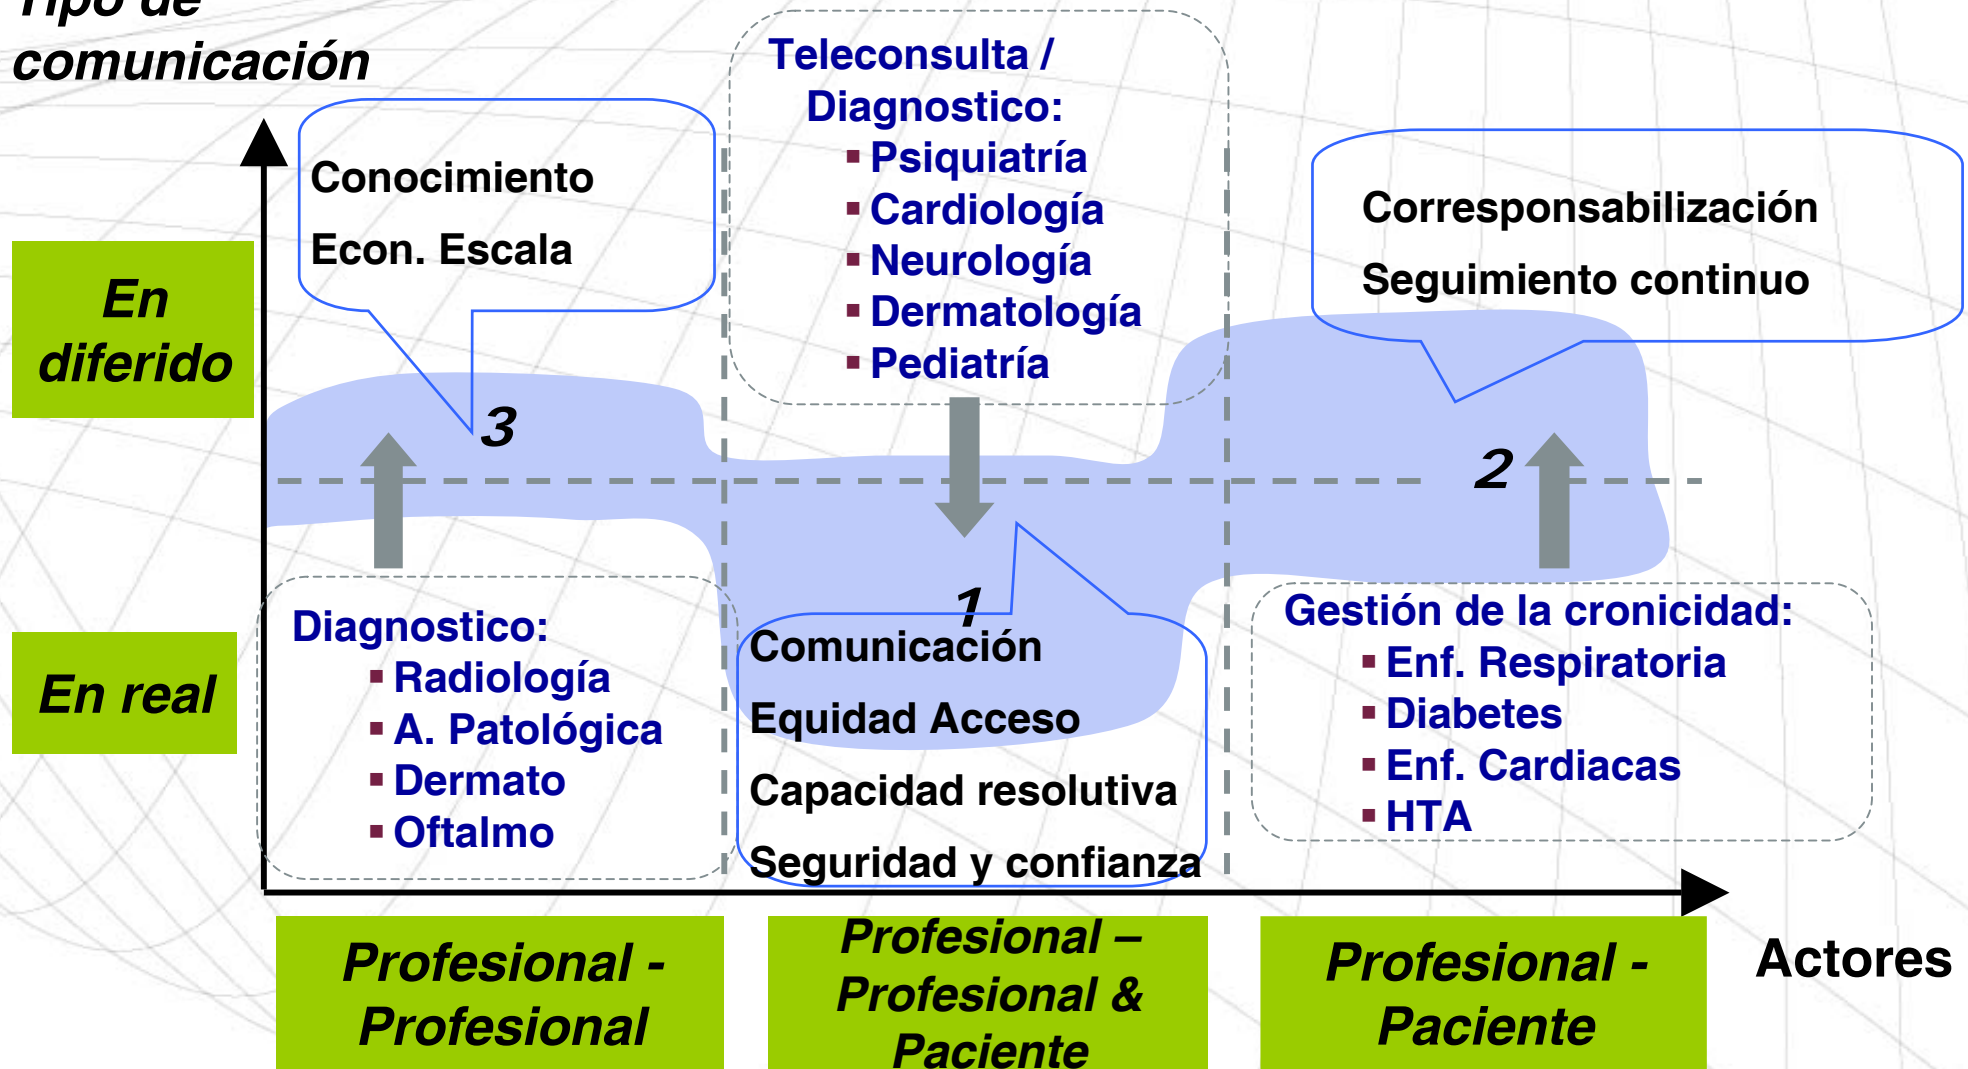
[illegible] comunicación

Conocimiento

Econ. Escala

Teleconsulta / Diagnostico:
▪ Psiquiatría
▪ Cardiología
▪ Neurología
▪ Dermatología
▪ Pediatría

Corresponsabilización

Seguimiento continuo

En diferido

3

2

1

En real

Diagnostico:
▪ Radiología
▪ A. Patológica
▪ Dermato
▪ Oftalmo

Comunicación

Equidad Acceso

Capacidad resolutiva

Seguridad y confianza

Gestión de la cronicidad:
▪ Enf. Respiratoria
▪ Diabetes
▪ Enf. Cardiacas
▪ HTA

Profesional - Profesional

Profesional – Profesional & Paciente

Profesional - Paciente

Actores